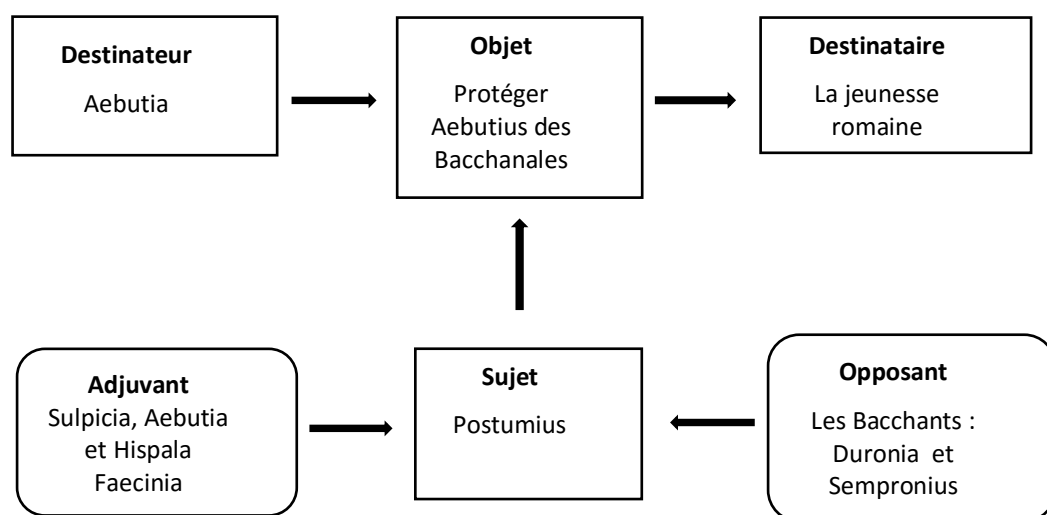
Destinateur
Aebutia

Objet
Protéger Aebutius des Bacchanales

Destinataire
La jeunesse romaine

Adjuvant
Sulpicia, Aebutia et Hispala Faecinia

Sujet
Postumius

Opposant
Les Bacchants : Duronia et Sempronius